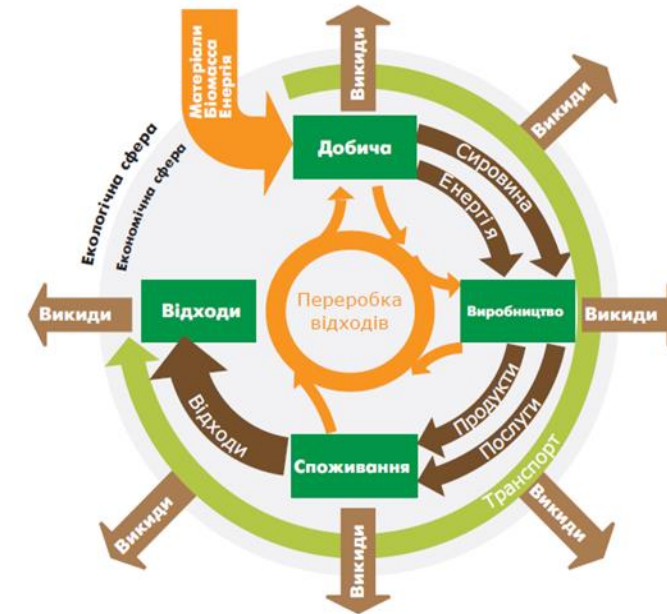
Матеріали
Біомаса
Енергія

Викиди

Викиди

Екологічна сфера

Економічна сфера

Добича

Сировина

Енергія

Викиди

Відходи

Переробка відходів

Виробництво

Викиди

Відходи

Продукти

Послуги

Споживання

Транспорт

Викиди

Викиди

Викиди